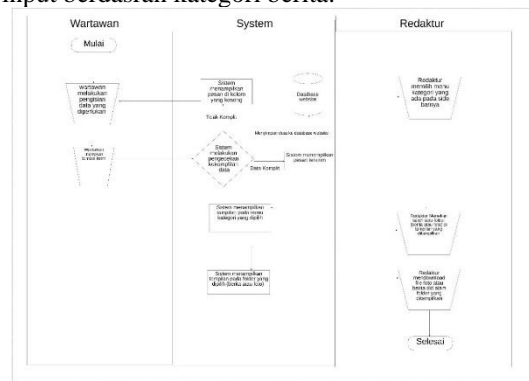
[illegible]mpat berdasarkan kategori berita.

Wartawan

System

Redaktur

Mulai

Wartawan melakukan pengisian data yang digentukan

Sistem menampilkan pesan di kolom yang kosong

Database website

Redaktur memilih menu kategori yang ada pada side barnya

Tidak Komplit

Menyimpan data ke database website

Wartawan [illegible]

Sistem melakukan pengecekan kelengkapan data

Sistem menampilkan pesan berhasil

Data Komplit

Sistem menampilkan tampilan pada menu kategori yang dipilih

Redaktur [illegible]

Sistem menampilkan tampilan pada folder yang dipilih (berita atau foto)

Redaktur mendownload file foto atau berita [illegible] folder yang ditampilkan

Selesai